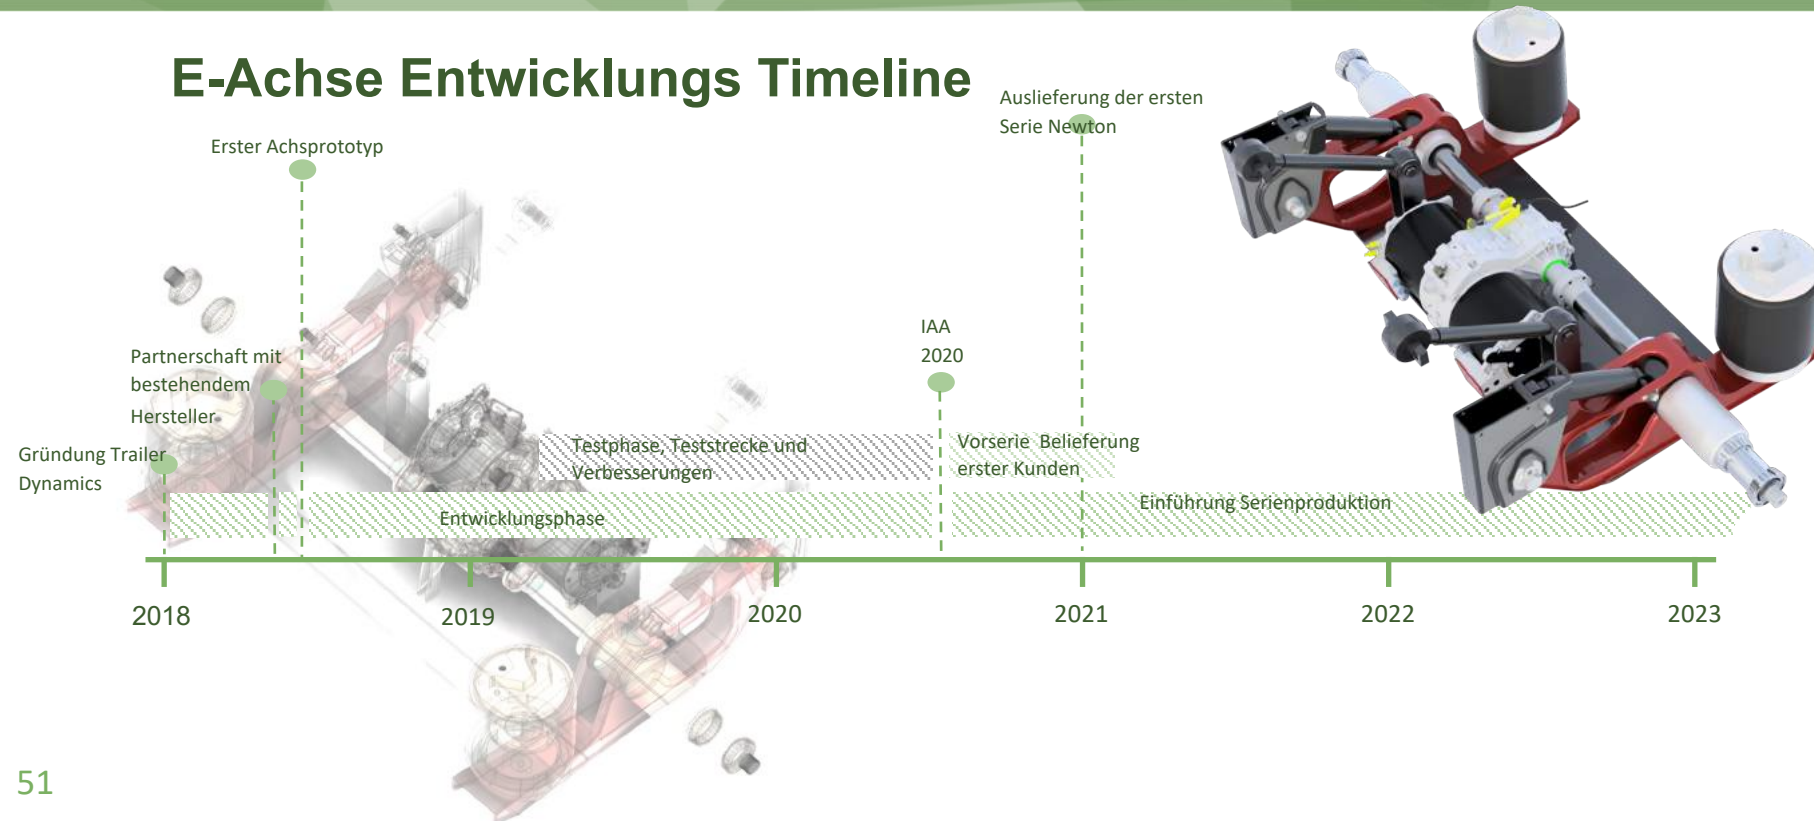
E-Achse Entwicklungs Timeline

Erster Achsprototyp

Auslieferung der ersten Serie Newton

Partnerschaft mit bestehendem Hersteller

IAA 2020

Gründung Trailer Dynamics

Testphase, Teststrecke und Verbesserungen

Vorserie Belieferung erster Kunden

Entwicklungsphase

Einführung Serienproduktion

2018

2019

2020

2021

2022

2023

51